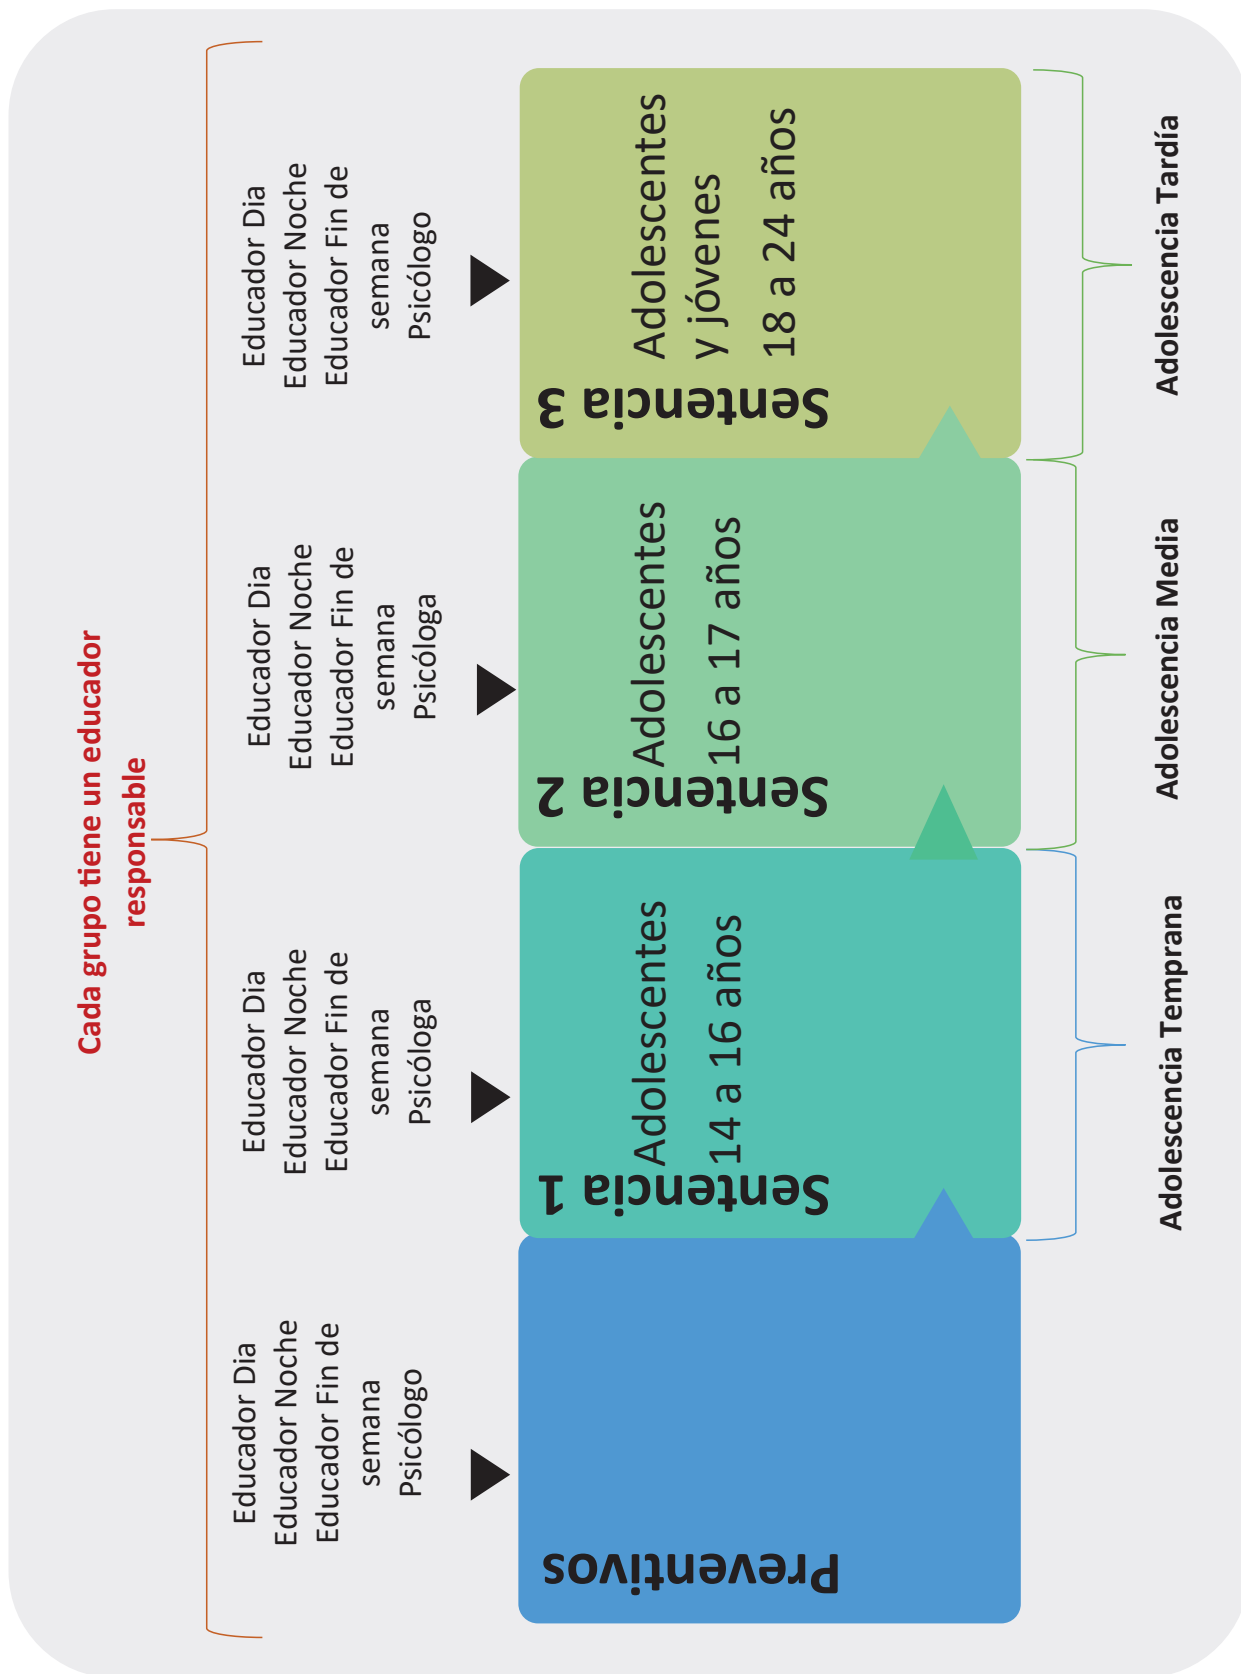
Cada grupo tiene un educador responsable

Educador Dia
Educador Noche
Educador Fin de semana
Psicólogo

Preventivos

Educador Dia
Educador Noche
Educador Fin de semana
Psicóloga

Sentencia 1
Adolescentes
14 a 16 años

Educador Dia
Educador Noche
Educador Fin de semana
Psicóloga

Sentencia 2
Adolescentes
16 a 17 años

Educador Dia
Educador Noche
Educador Fin de semana
Psicólogo

Sentencia 3
Adolescentes
y jóvenes
18 a 24 años

Adolescencia Temprana

Adolescencia Media

Adolescencia Tardía